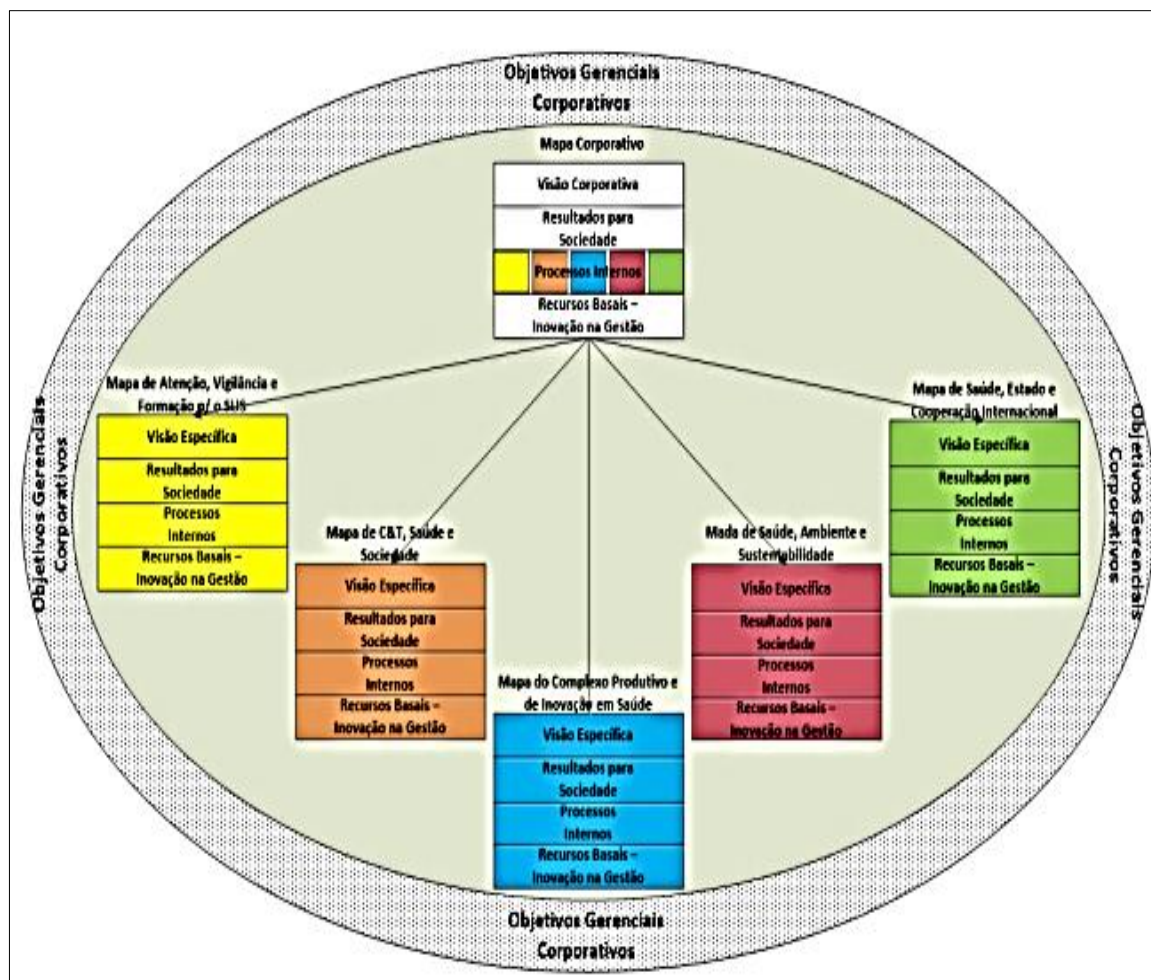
Objetivos Gerenciais Corporativos

Mapa Corporativo

Visão Corporativa

Resultados para Sociedade

Processos Internos

Recursos Basais – Inovação na Gestão

Objetivos Gerenciais Corporativos

Objetivos Gerenciais Corporativos

Mapa de Atenção, Vigilância e Formação p/ o SUS

Visão Específica

Resultados para Sociedade

Processos Internos

Recursos Basais – Inovação na Gestão

Mapa de C&T, Saúde e Sociedade

Visão Específica

Resultados para Sociedade

Processos Internos

Recursos Basais – Inovação na Gestão

Mapa do Complexo Produtivo e de Inovação em Saúde

Visão Específica

Resultados para Sociedade

Processos Internos

Recursos Basais – Inovação na Gestão

Mada de Saúde, Ambiente e Sustentabilidade

Visão Específica

Resultados para Sociedade

Processos Internos

Recursos Basais – Inovação na Gestão

Mapa de Saúde, Estado e Cooperação Internacional

Visão Específica

Resultados para Sociedade

Processos Internos

Recursos Basais – Inovação na Gestão

Objetivos Gerenciais Corporativos